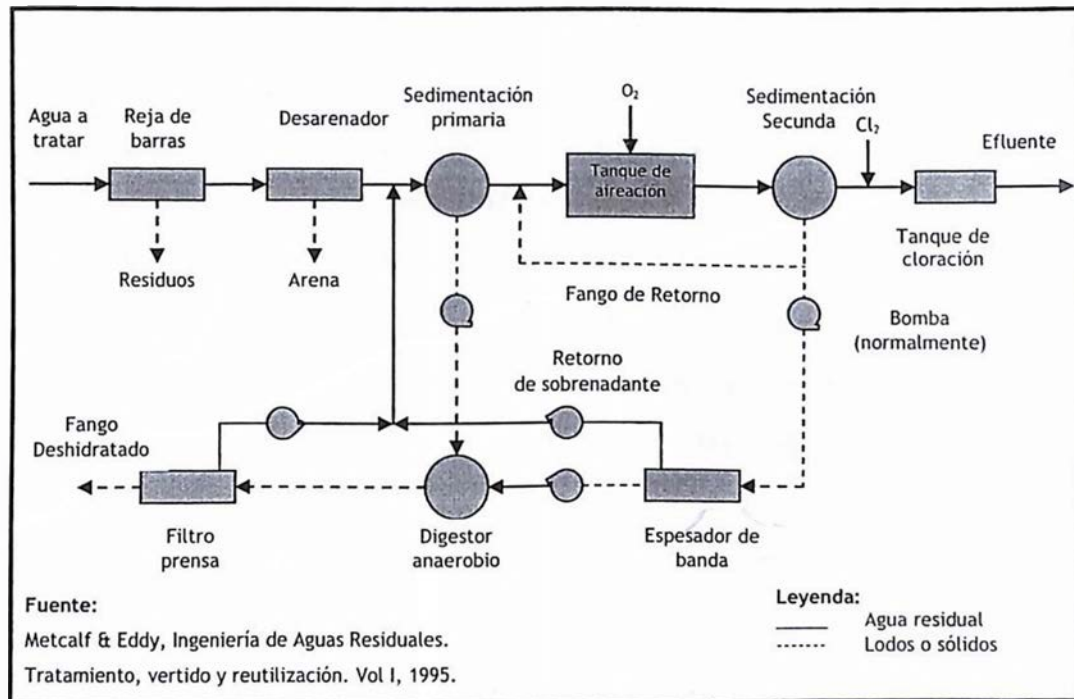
Agua a tratar

Reja de barras

Desarenador

Sedimentación primaria

$O_2$

Tanque de aireación

Sedimentación Secunda

$Cl_2$

Efluente

Residuos

Arena

Tanque de cloración

Fango de Retorno

Bomba (normalmente)

Retorno de sobrenadante

Fango Deshidratado

Filtro prensa

Digestor anaerobio

Espesador de banda

Fuente:

Metcalf & Eddy, Ingeniería de Aguas Residuales.

Tratamiento, vertido y reutilización. Vol I, 1995.

Leyenda:

Agua residual

Lodos o sólidos